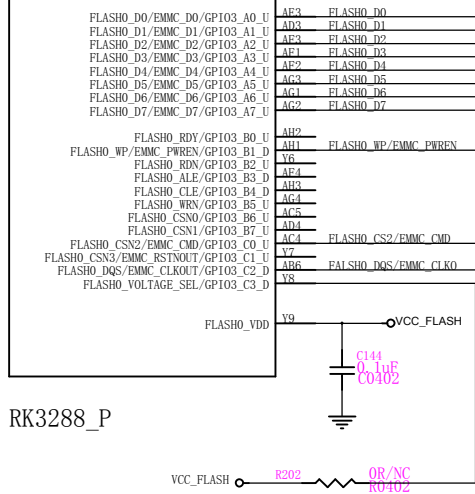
FLASH0_D0/EMMC_D0/GPIO3_A0_U AF3 FLASH0_D0
FLASH0_D1/EMMC_D1/GPIO3_A1_U AD3 FLASH0_D1
FLASH0_D2/EMMC_D2/GPIO3_A2_U AE3 FLASH0_D2
FLASH0_D3/EMMC_D3/GPIO3_A3_U AF1 FLASH0_D3
FLASH0_D4/EMMC_D4/GPIO3_A4_U AF2 FLASH0_D4
FLASH0_D5/EMMC_D5/GPIO3_A5_U AG3 FLASH0_D5
FLASH0_D6/EMMC_D6/GPIO3_A6_U AG1 FLASH0_D6
FLASH0_D7/EMMC_D7/GPIO3_A7_U AG2 FLASH0_D7

FLASH0_RDY/GPIO3_B0_U AH2
FLASH0_WP/EMMC_PWREN/GPIO3_B1_D AH1 FLASH0_WP/EMMC_PWREN
FLASH0_RDN/GPIO3_B2_U Y6
FLASH0_ALE/GPIO3_B3_D AF4
FLASH0_CLE/GPIO3_B4_D AH3
FLASH0_WRN/GPIO3_B5_U AG4
FLASH0_CSN0/GPIO3_B6_U AC5
FLASH0_CSN1/GPIO3_B7_U AD4
FLASH0_CSN2/EMMC_CMD/GPIO3_C0_U AC4 FLASH0_CS2/EMMC_CMD
FLASH0_CSN3/EMMC_RSTNOUT/GPIO3_C1_U Y7
FLASH0_DQS/EMMC_CLKOUT/GPIO3_C2_D AB6 FALSH0_DQS/EMMC_CLKO
FLASH0_VOLTAGE_SEL/GPIO3_C3_D Y8

FLASH0_VDD Y9 VCC_FLASH

C144
0.1uF
C0402

RK3288_P

VCC_FLASH R202 0R/NC
R0402